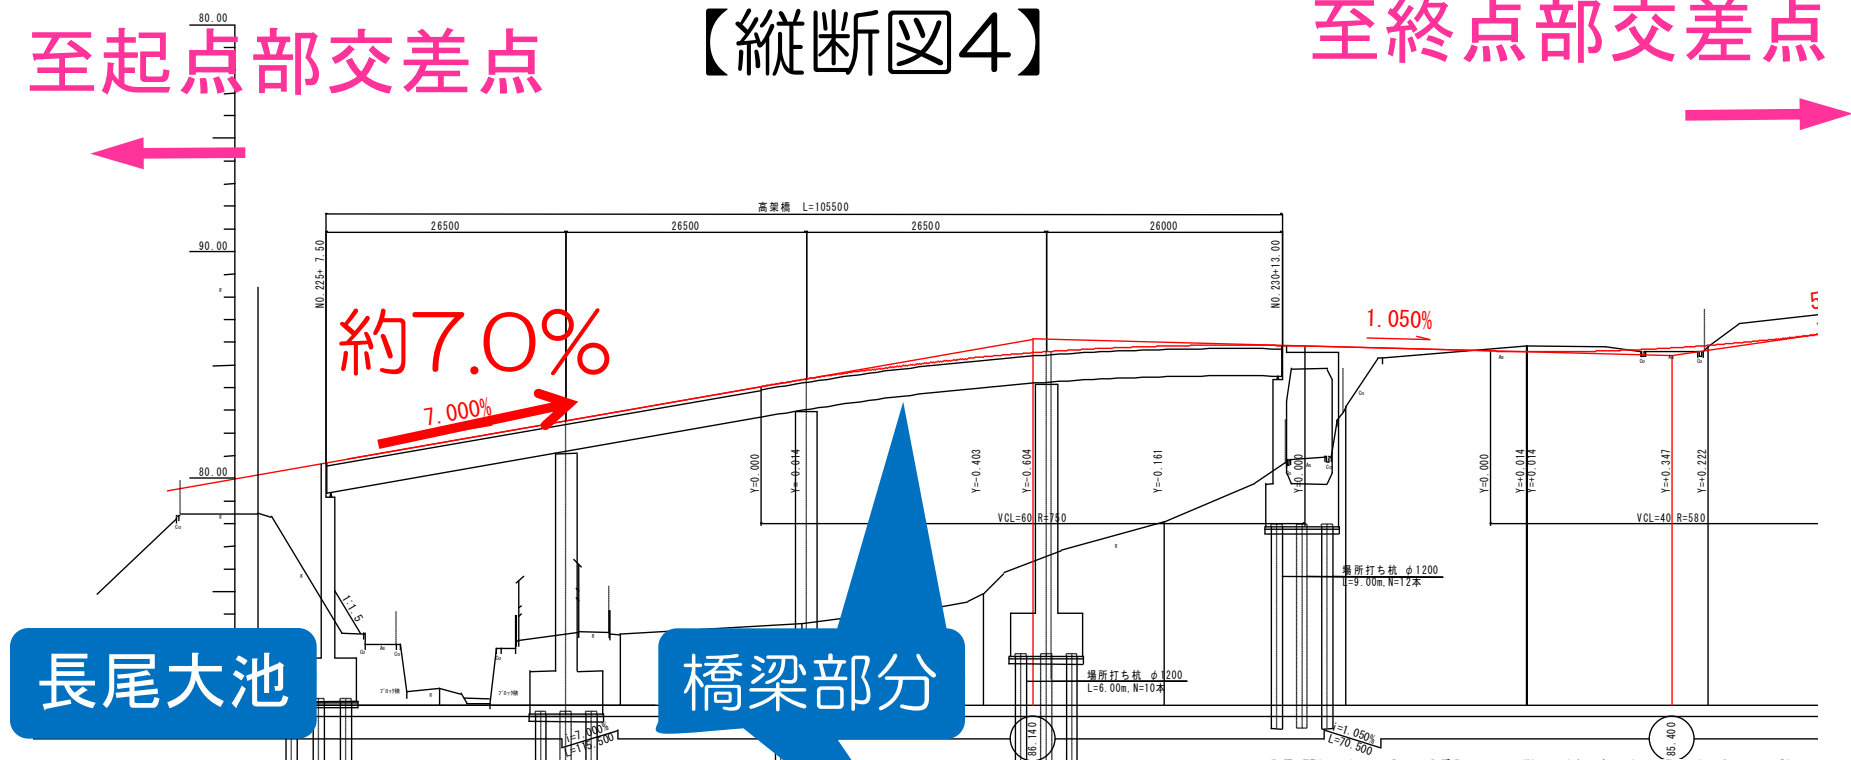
【縦断図4】

至起点部交差点

至終点部交差点

80.00

90.00

80.00

高架橋 L=105500

26500

26500

26500

26000

NO.225+ 7.50

NO.230+13.00

約7.0%

7.000%

1.050%

Y=0.000

Y=0.014

Y=0.403

Y=0.604

Y=0.161

Y=0.000

Y=0.000

Y=+0.014

Y=+0.014

Y=+0.347

Y=+0.222

VCL=60 R=750

VCL=40 R=580

場所打ち杭 φ1200
L=9.00m, N=12本

場所打ち杭 φ1200
L=6.00m, N=10本

1:1.5

i=7.000%
L=115.500

i=1.050%
L=70.500

86.140

85.400

長尾大池

橋梁部分